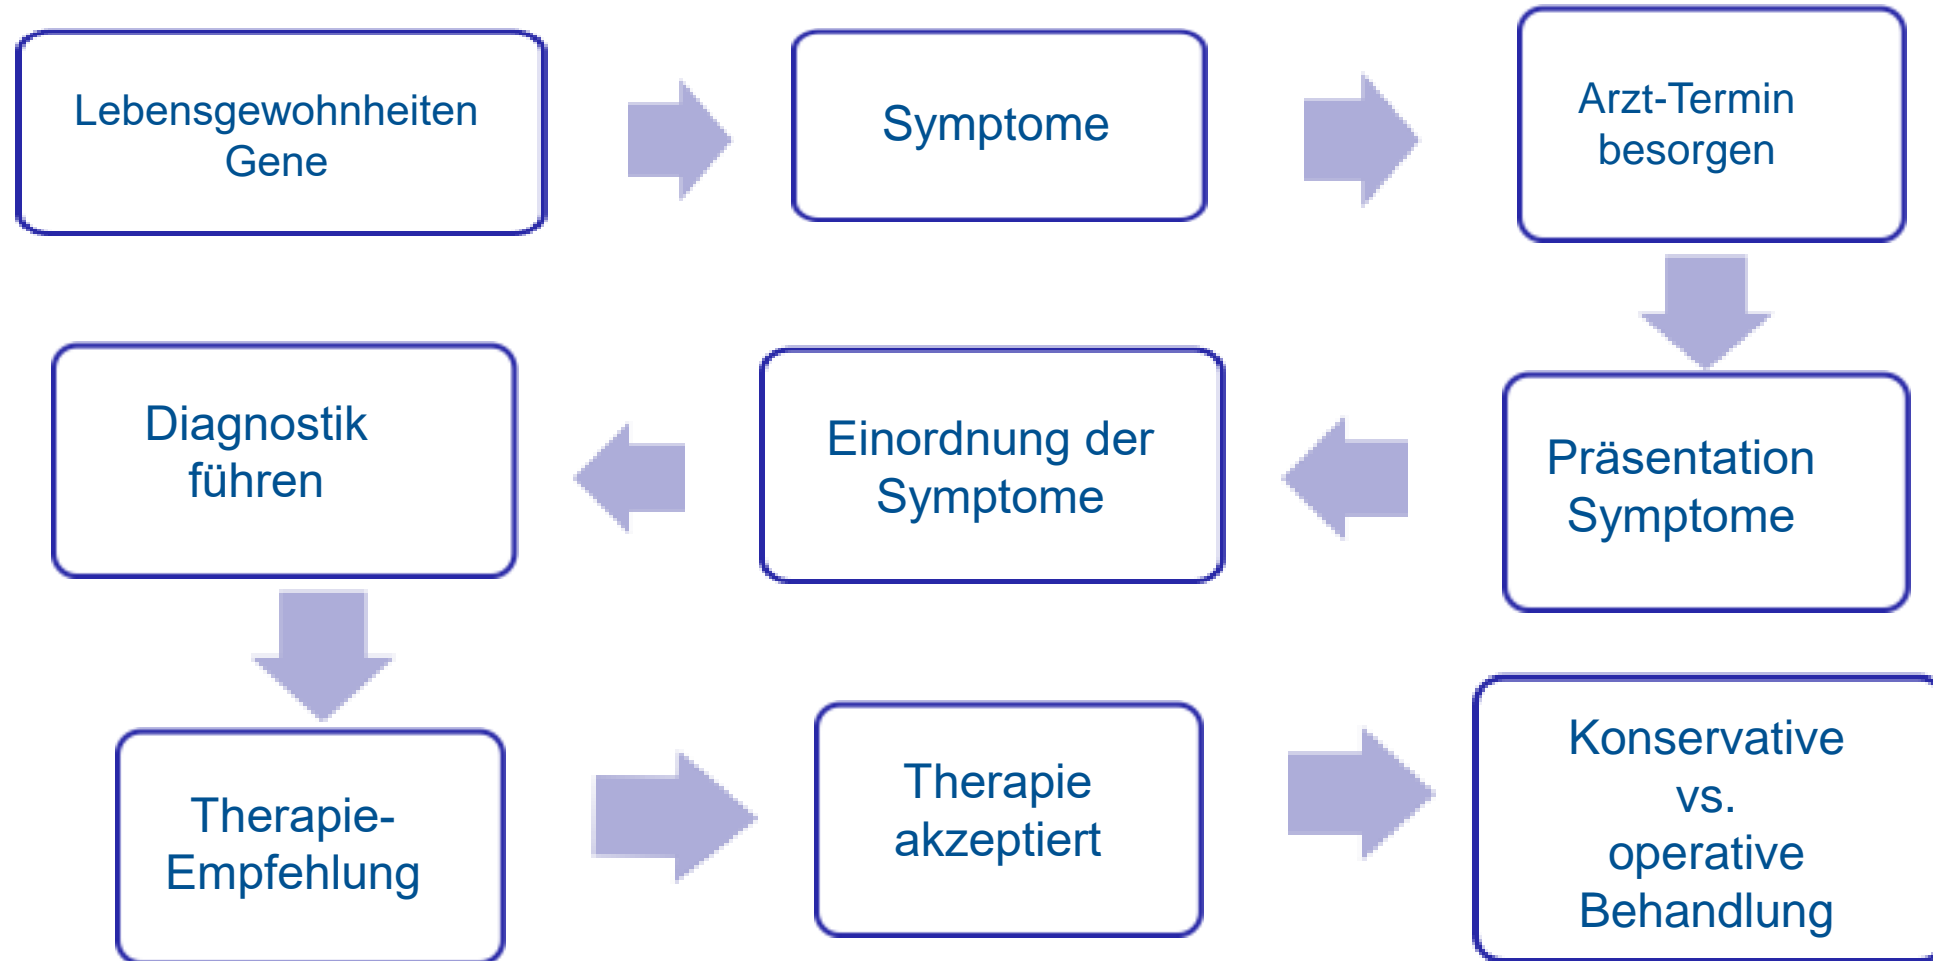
Lebensgewohnheiten
Gene

Symptome

Arzt-Termin
besorgen

Präsentation
Symptome

Einordnung der
Symptome

Diagnostik
führen

Therapie-
Empfehlung

Therapie
akzeptiert

Konservative
vs.
operative
Behandlung